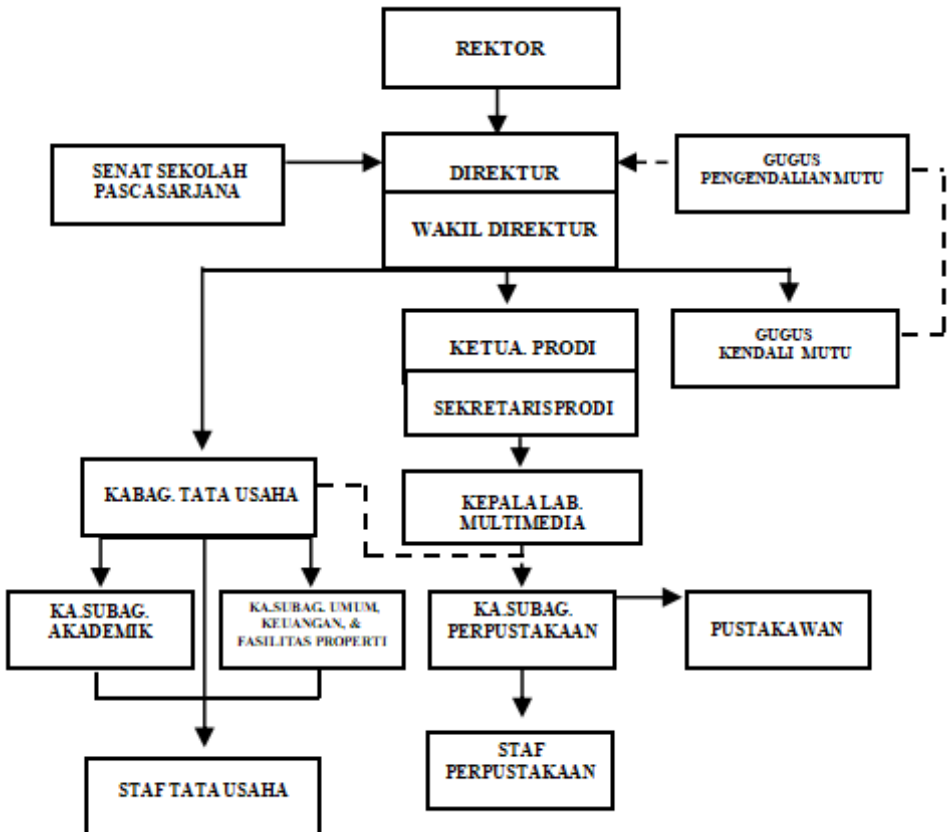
REKTOR

SENAT SEKOLAH PASCASARJANA

DIREKTUR

WAKIL DIREKTUR

GUGUS PENGENDALIAN MUTU

KETUA. PRODI

SEKRETARIS PRODI

GUGUS KENDALI MUTU

KABAG. TATA USAHA

KEPALA LAB. MULTIMEDIA

KA.SUBAG. AKADEMIK

KA.SUBAG. UMUM, KEUANGAN, & FASILITAS PROPERTI

KA.SUBAG. PERPUSTAKAAN

PUSTAKAWAN

STAF PERPUSTAKAAN

STAF TATA USAHA